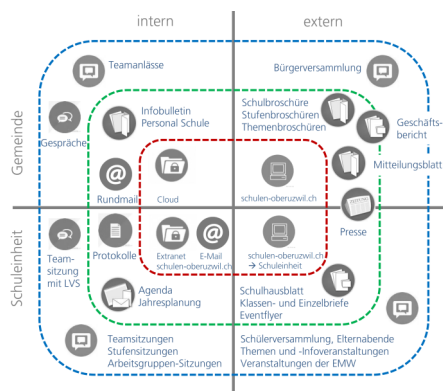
intern

extern

Gemeinde

Schuleinheit

Teamanlässe

Bürgerversammlung

Gespräche

Infobulletin
Personal Schule

Schulbroschüre
Stufenbroschüren
Themenbroschüren

Geschäftsbericht

Mitteilungsblatt

Rundmail

Cloud

schulen-oberuzwil.ch

Presse

Teamsitzung mit LVS

Protokolle

Extranet schulen-oberuzwil.ch

E-Mail

schulen-oberuzwil.ch
→ Schuleinheit

Agenda
Jahresplanung

Schulhausblatt
Klassen- und Einzelbriefe
Eventflyer

Teamsitzungen
Stufensitzungen
Arbeitsgruppen-Sitzungen

Schülerversammlung, Elternabende
Themen und -Infoveranstaltungen
Veranstaltungen der EMV